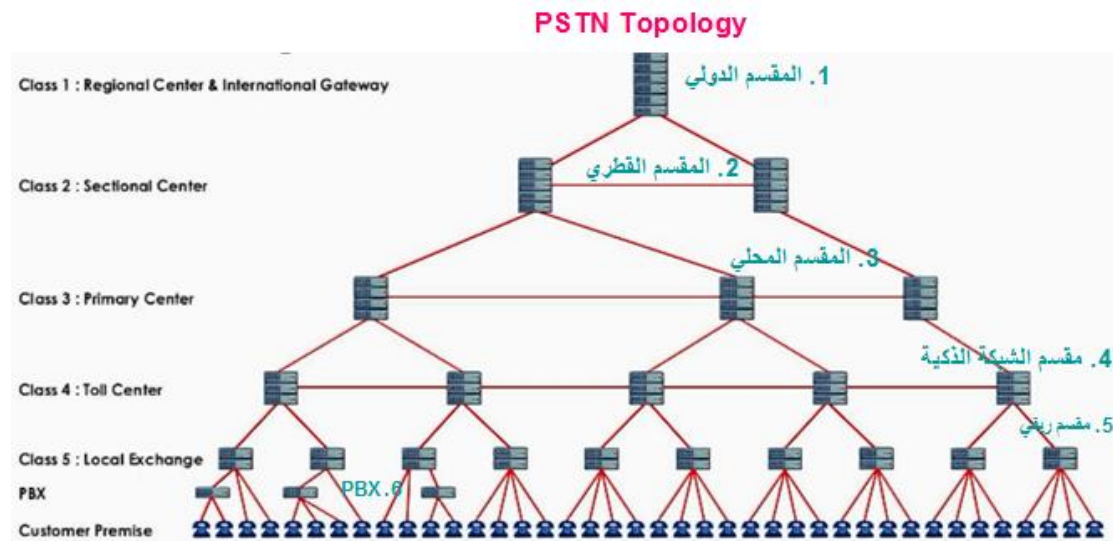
PSTN Topology

Class 1 : Regional Center & International Gateway
1. المقسم الدولي

Class 2 : Sectional Center
2. المقسم القطري

Class 3 : Primary Center
3. المقسم المحلي

Class 4 : Toll Center
4. مقسم الشبكة الذكية

Class 5 : Local Exchange
5. مقسم ريفي

PBX
PBX.6

Customer Premise